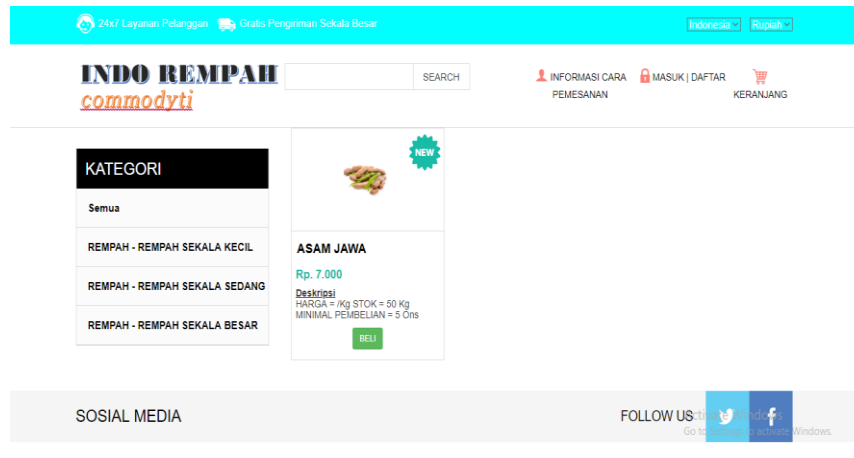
24x7 Layanan Pelanggan Gratis Pengiriman Sekala Besar

Indonesia Rupiah

INDO REMPAH
commodyti

SEARCH

INFORMASI CARA PEMESANAN MASUK | DAFTAR KERANJANG

KATEGORI

Semua

REMPAH - REMPAH SEKALA KECIL

REMPAH - REMPAH SEKALA SEDANG

REMPAH - REMPAH SEKALA BESAR

NEW

ASAM JAWA

Rp. 7.000

Deskripsi
HARGA = /Kg STOK = 50 Kg
MINIMAL PEMBELIAN = 5 Ons

BELI

SOSIAL MEDIA

FOLLOW US

Activate Windows
Go to Settings to activate Windows.